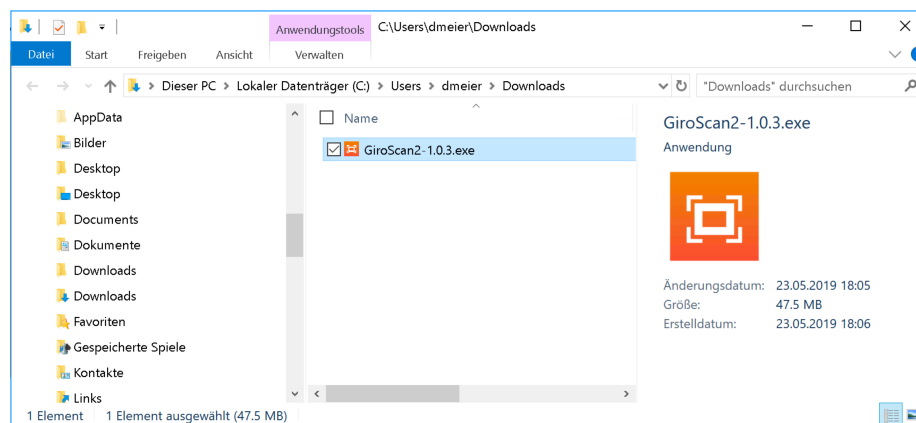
Anwendungstools C:\Users\dmeier\Downloads

Datei Start Freigeben Ansicht Verwalten

Dieser PC > Lokaler Datenträger (C:) > Users > dmeier > Downloads

"Downloads" durchsuchen

AppData
Bilder
Desktop
Desktop
Documents
Dokumente
Downloads
Downloads
Favoriten
Gespeicherte Spiele
Kontakte
Links

Name

GiroScan2-1.0.3.exe

GiroScan2-1.0.3.exe
Anwendung

| | |
|---|---|
| Änderungsdatum: | 23.05.2019 18:05 |
| Größe: | 47.5 MB |
| Erstelldatum: | 23.05.2019 18:06 |

1 Element 1 Element ausgewählt (47.5 MB)